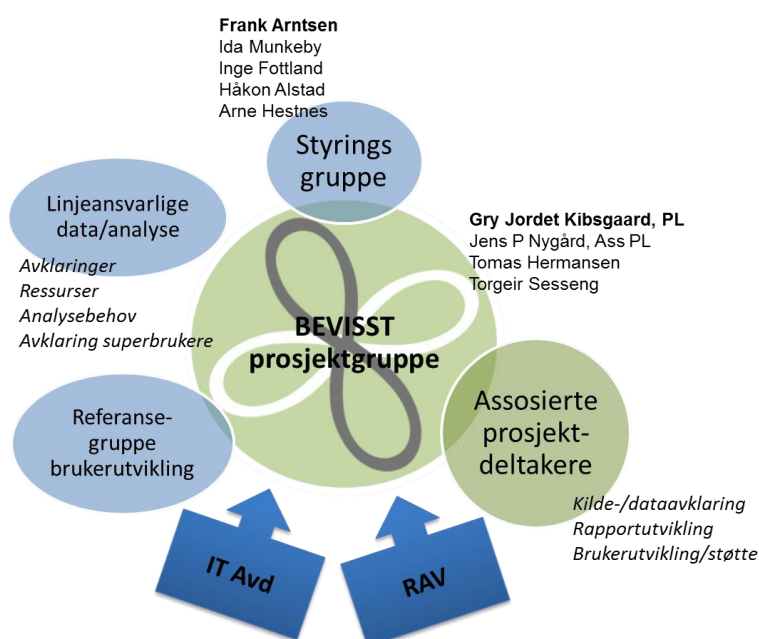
Frank Arntsen
Ida Munkeby
Inge Fottland
Håkon Alstad
Arne Hestnes

Styrings gruppe

Linjeansvarlige data/analyse

Avklaringer
Ressurser
Analysebehov
Avklaring superbrukere

Gry Jordet Kibsgaard, PL
Jens P Nygård, Ass PL
Tomas Hermansen
Torgeir Sesseng

BEVISST prosjektgruppe

Referanse-gruppe brukerutvikling

Assosierte prosjekt-deltakere

Kilde-/dataavklaring
Rapportutvikling
Brukerutvikling/støtte

IT Avd

RAV